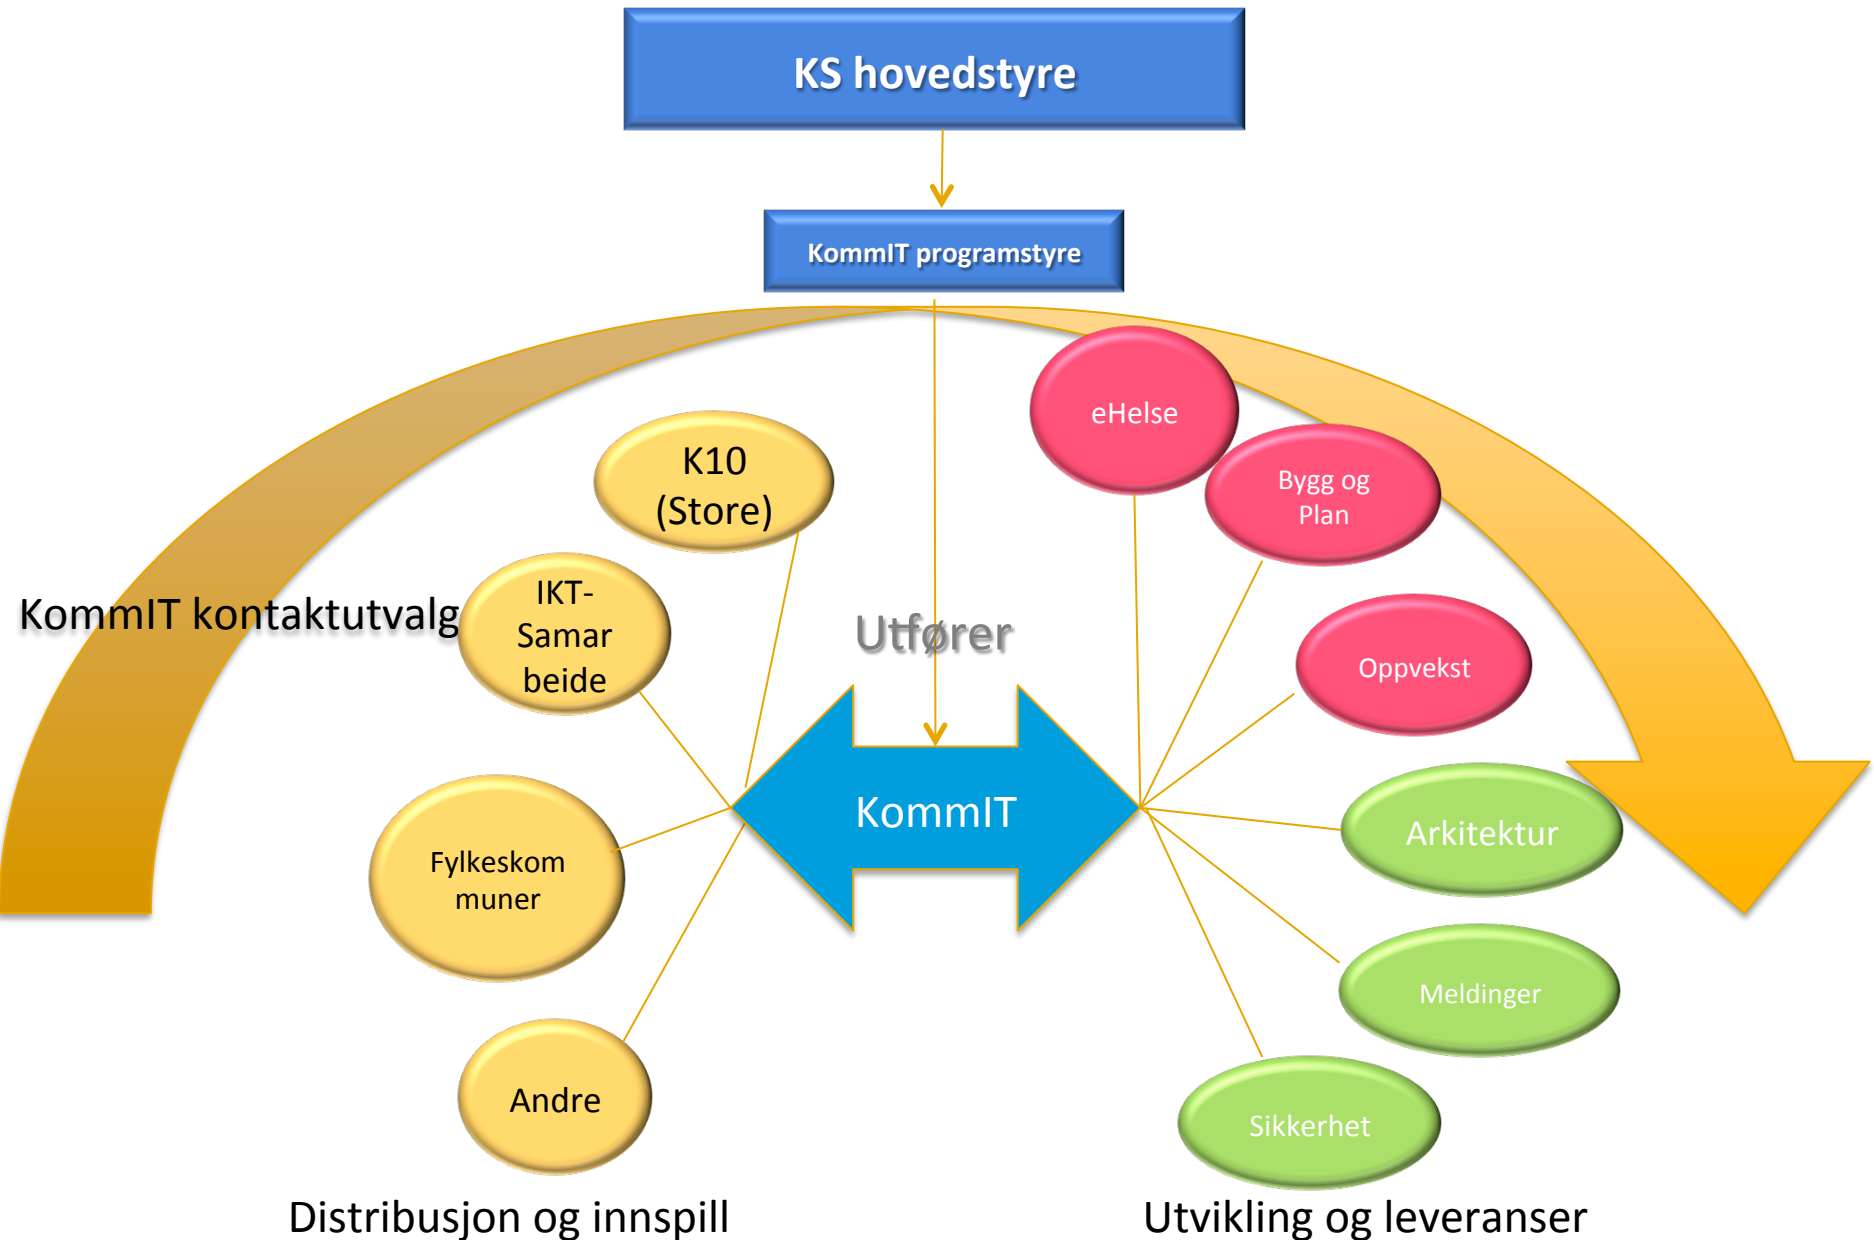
KS hovedstyre

KommIT programstyre

KommIT kontaktutvalg

K10 (Store)

IKT-Samarbeide

Fylkeskommuner

Andre

Utfører

KommIT

eHelse

Bygg og Plan

Oppvekst

Arkitektur

Meldinger

Sikkerhet

Distribusjon og innspill

Utvikling og leveranser